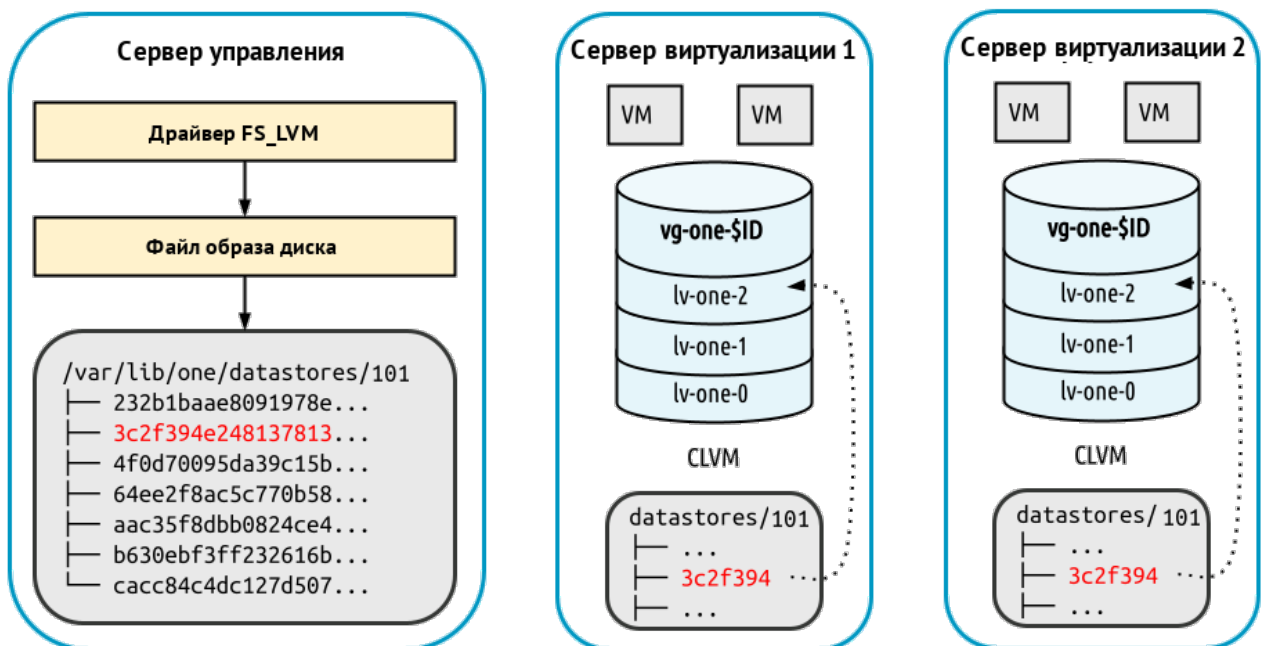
Сервер управления

Драйвер FS_LVM

Файл образа диска

/var/lib/one/datastores/101
├── 232b1baae8091978e...
├── 3c2f394e248137813...
├── 4f0d70095da39c15b...
├── 64ee2f8ac5c770b58...
├── aac35f8dbb0824ce4...
├── b630ebf3ff232616b...
└── cacc84c4dc127d507...

Сервер виртуализации 1

VM VM

vg-one-$ID
lv-one-2
lv-one-1
lv-one-0

CLVM

datastores/101
├── ...
├── 3c2f394 ...
├── ...

Сервер виртуализации 2

VM VM

vg-one-$ID
lv-one-2
lv-one-1
lv-one-0

CLVM

datastores/101
├── ...
├── 3c2f394 ...
├── ...